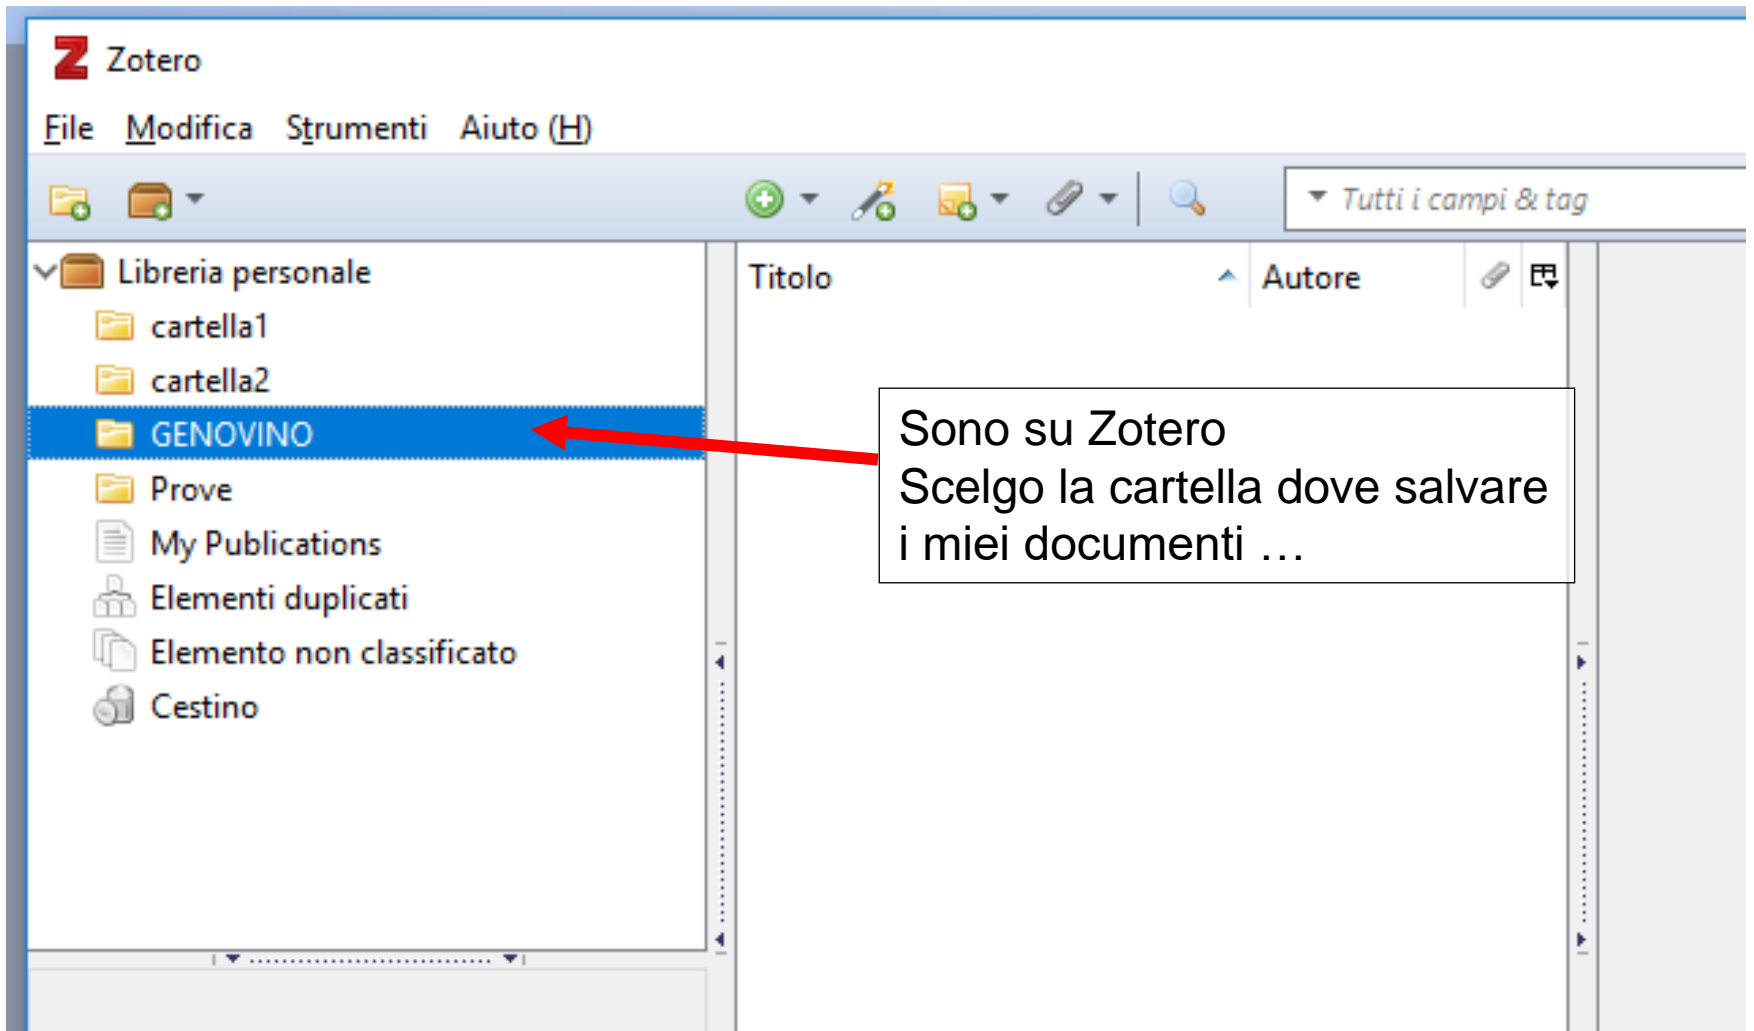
Zotero

File Modifica Strumenti Aiuto (H)

Tutti i campi & tag

Libreria personale
cartella1
cartella2
GENOVINO
Prove
My Publications
Elementi duplicati
Elemento non classificato
Cestino

Titolo
Autore

Sono su Zotero
Scelgo la cartella dove salvare i miei documenti …